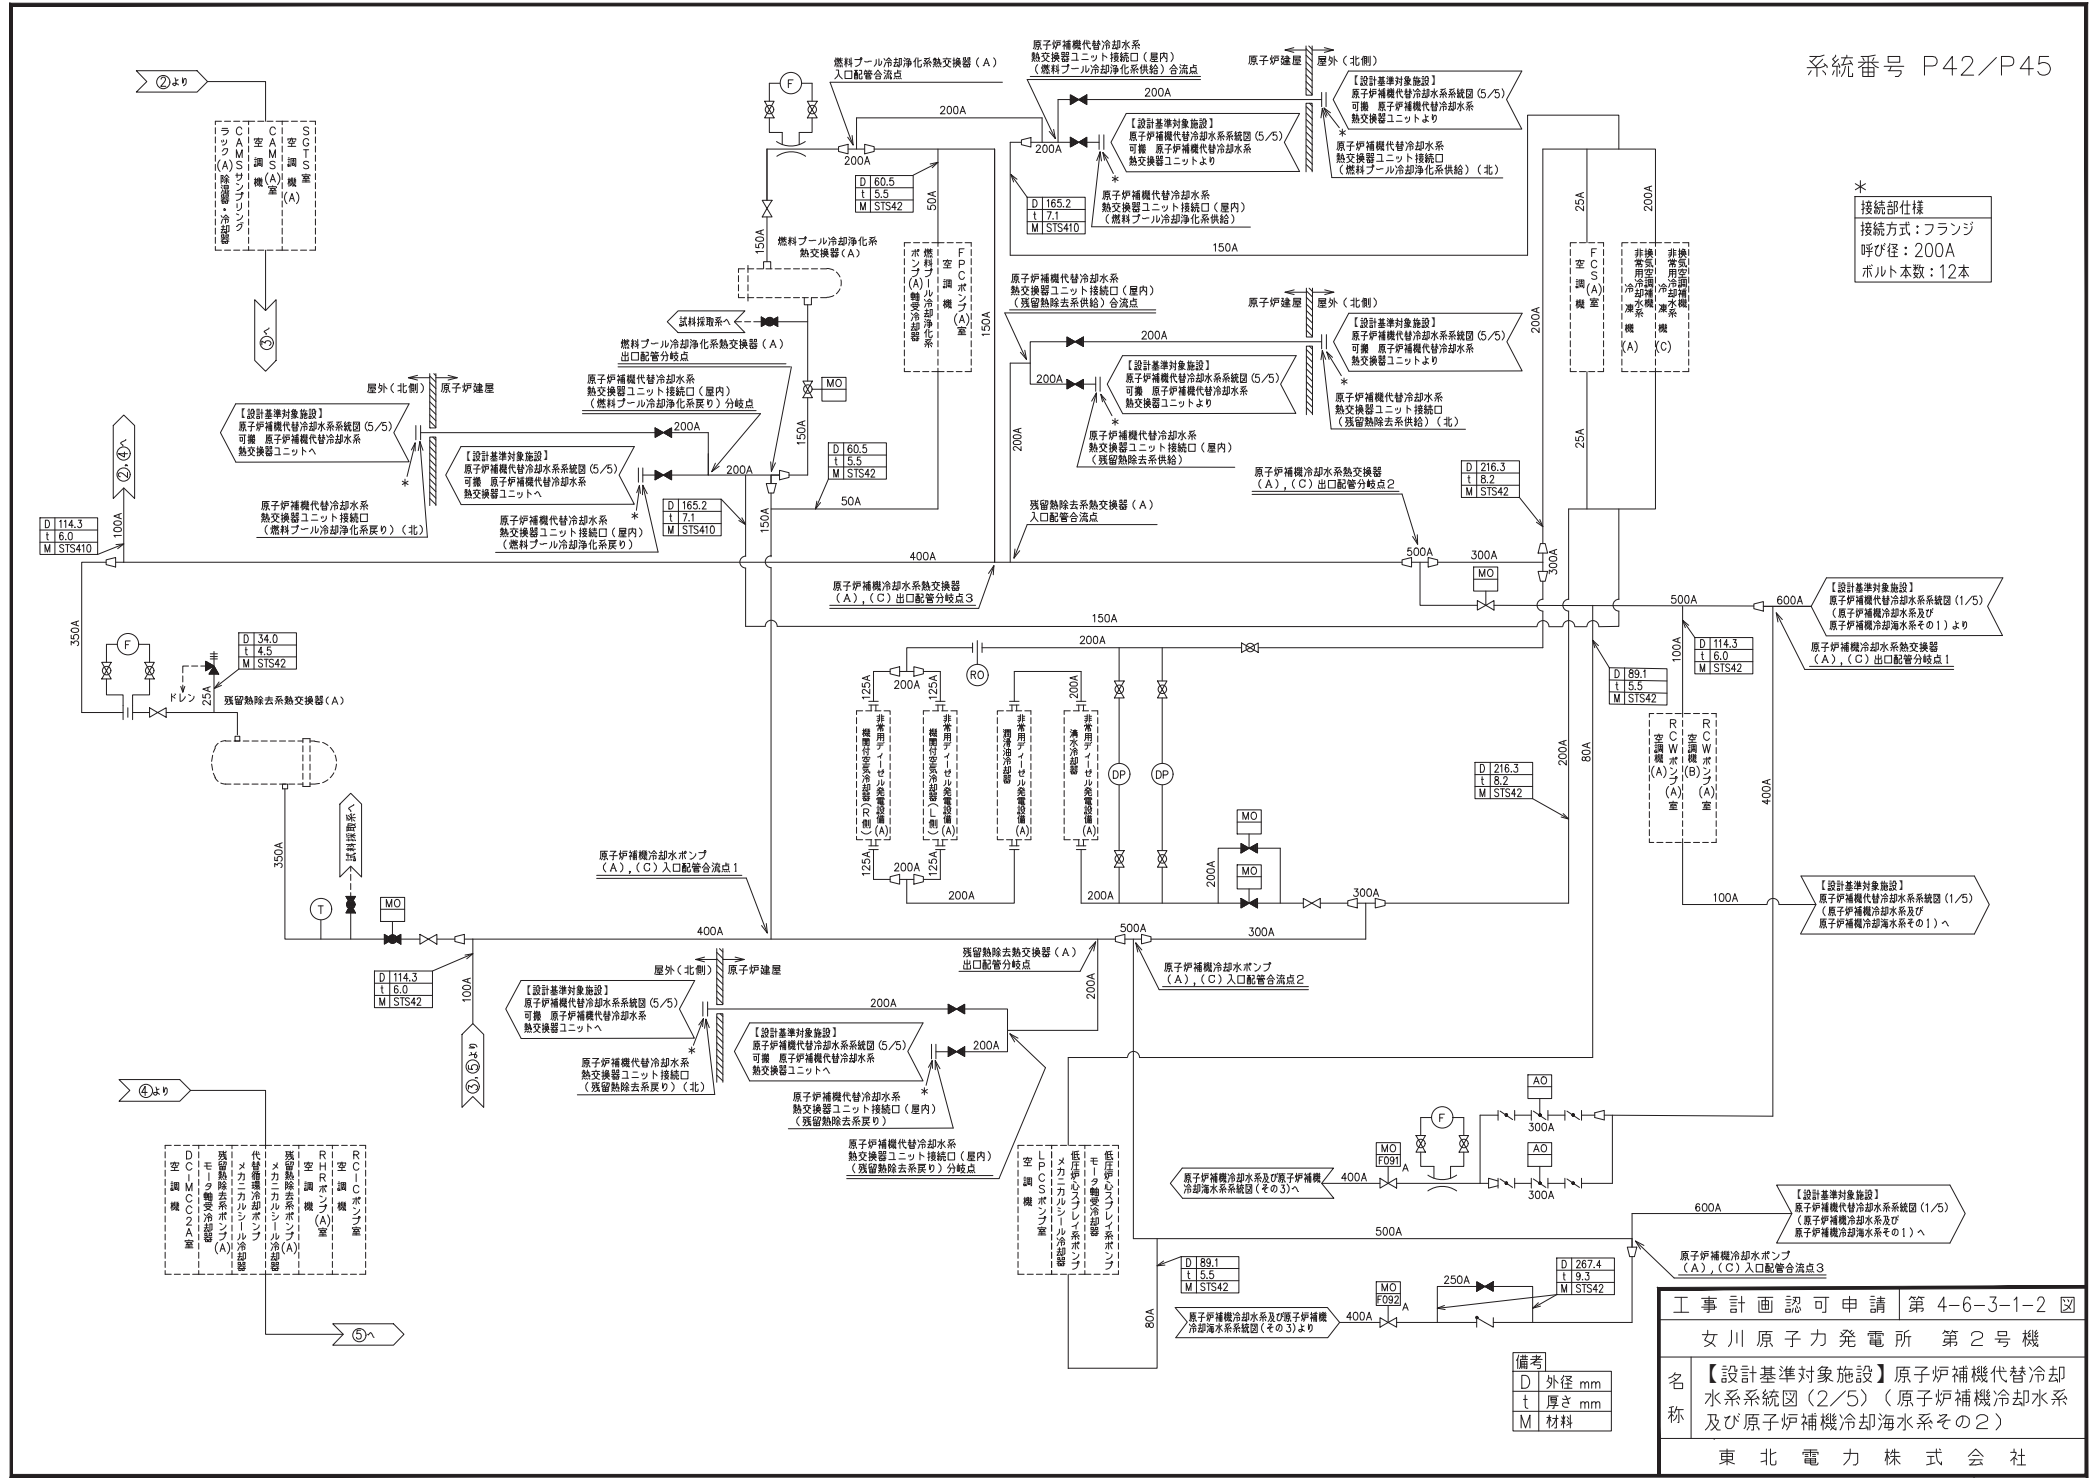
系統番号 P42/P45

②より

SGTS室空調機(A)
CAMS(A)室空調機
CAMSサンプリングラック(A)除湿器・冷却器

③へ

②,④へ

燃料プール冷却浄化系熱交換器（A）入口配管合流点

原子炉補機代替冷却水系熱交換器ユニット接続口（屋内）（燃料プール冷却浄化系供給）合流点

原子炉建屋 屋外（北側）

【設計基準対象施設】原子炉補機代替冷却水系系統図（5/5）可搬 原子炉補機代替冷却水系熱交換器ユニットより

【設計基準対象施設】原子炉補機代替冷却水系系統図（5/5）可搬 原子炉補機代替冷却水系熱交換器ユニットより

原子炉補機代替冷却水系熱交換器ユニット接続口（燃料プール冷却浄化系供給）（北）

原子炉補機代替冷却水系熱交換器ユニット接続口（屋内）（燃料プール冷却浄化系供給）

200A 200A 200A 200A

| D | 60.5 |
|---|---|
| t | 5.5 |
| M | STS42 |

| D | 165.2 |
|---|---|
| t | 7.1 |
| M | STS410 |

50A 150A 150A

燃料プール冷却浄化系熱交換器（A）

FPCポンプ(A)室空調機
燃料プール冷却浄化系ポンプ(A)軸受冷却器

試料採取系へ

燃料プール冷却浄化系熱交換器（A）出口配管分岐点

原子炉補機代替冷却水系熱交換器ユニット接続口（屋内）（燃料プール冷却浄化系戻り）分岐点

MO

屋外（北側） 原子炉建屋

【設計基準対象施設】原子炉補機代替冷却水系系統図（5/5）可搬 原子炉補機代替冷却水系熱交換器ユニットへ

【設計基準対象施設】原子炉補機代替冷却水系系統図（5/5）可搬 原子炉補機代替冷却水系熱交換器ユニットへ

原子炉補機代替冷却水系熱交換器ユニット接続口（燃料プール冷却浄化系戻り）（北）

原子炉補機代替冷却水系熱交換器ユニット接続口（屋内）（燃料プール冷却浄化系戻り）

| D | 60.5 |
|---|---|
| t | 5.5 |
| M | STS42 |

| D | 165.2 |
|---|---|
| t | 7.1 |
| M | STS410 |

| D | 114.3 |
|---|---|
| t | 6.0 |
| M | STS410 |

100A 150A 50A 400A 350A

原子炉補機代替冷却水系熱交換器ユニット接続口（屋内）（残留熱除去系供給）合流点

【設計基準対象施設】原子炉補機代替冷却水系系統図（5/5）可搬 原子炉補機代替冷却水系熱交換器ユニットより

【設計基準対象施設】原子炉補機代替冷却水系系統図（5/5）可搬 原子炉補機代替冷却水系熱交換器ユニットより

原子炉補機代替冷却水系熱交換器ユニット接続口（屋内）（残留熱除去系供給）

原子炉補機代替冷却水系熱交換器ユニット接続口（残留熱除去系供給）（北）

残留熱除去系熱交換器（A）入口配管合流点

原子炉補機冷却水系熱交換器（A），（C）出口配管分岐点2

原子炉補機冷却水系熱交換器（A），（C）出口配管分岐点3

| D | 216.3 |
|---|---|
| t | 8.2 |
| M | STS42 |

25A 200A 25A 200A 500A 300A 300A MO

FCS(A)室空調機
非常用冷凍機(A)
換気空調補機非常用冷却水系冷凍機(C)

＊
接続部仕様
接続方式：フランジ
呼び径：200A
ボルト本数：12本

【設計基準対象施設】原子炉補機代替冷却水系系統図（1/5）（原子炉補機冷却水系及び原子炉補機冷却海水系その1）より

600A 500A

原子炉補機冷却水系熱交換器（A），（C）出口配管分岐点1

| D | 114.3 |
|---|---|
| t | 6.0 |
| M | STS42 |

| D | 89.1 |
|---|---|
| t | 5.5 |
| M | STS42 |

| D | 34.0 |
|---|---|
| t | 4.5 |
| M | STS42 |

ドレン 25A

残留熱除去系熱交換器（A）

150A 200A RO 125A 200A

非常用ディーゼル発電設備(A)機関付空気冷却器(R側)
非常用ディーゼル発電設備(A)機関付空気冷却器(L側)
非常用ディーゼル発電設備(A)潤滑油冷却器
非常用ディーゼル発電設備(A)清水冷却器

DP DP MO MO

RCWポンプ(A)室空調機(A)
RCWポンプ(A)室空調機(B)

| D | 216.3 |
|---|---|
| t | 8.2 |
| M | STS42 |

100A 400A 80A 200A

試料採取系へ

350A

原子炉補機冷却水ポンプ（A），（C）入口配管合流点1

T MO 400A

【設計基準対象施設】原子炉補機代替冷却水系系統図（1/5）（原子炉補機冷却水系及び原子炉補機冷却海水系その1）へ

500A 300A 300A

残留熱除去系熱交換器（A）出口配管分岐点

原子炉補機冷却水ポンプ（A），（C）入口配管合流点2

| D | 114.3 |
|---|---|
| t | 6.0 |
| M | STS42 |

100A

③,⑤より

屋外（北側） 原子炉建屋

【設計基準対象施設】原子炉補機代替冷却水系系統図（5/5）可搬 原子炉補機代替冷却水系熱交換器ユニットへ

【設計基準対象施設】原子炉補機代替冷却水系系統図（5/5）可搬 原子炉補機代替冷却水系熱交換器ユニットへ

原子炉補機代替冷却水系熱交換器ユニット接続口（残留熱除去系戻り）（北）

原子炉補機代替冷却水系熱交換器ユニット接続口（屋内）（残留熱除去系戻り）

原子炉補機代替冷却水系熱交換器ユニット接続口（屋内）（残留熱除去系戻り）分岐点

④より

DC-MCC2A室空調機
残留熱除去系ポンプ(A)モータ軸受冷却器
代替循環冷却ポンプメカニカルシール冷却器
残留熱除去系ポンプ(A)メカニカルシール冷却器
RHRポンプ(A)室空調機
RCICポンプ室空調機

⑤へ

LPCSポンプ室空調機
低圧炉心スプレイ系ポンプメカニカルシール冷却器
低圧炉心スプレイ系ポンプモータ軸受冷却器

AO AO 300A 300A F

原子炉補機冷却水系及び原子炉補機冷却海水系系統図（その3）へ

MO F091 A 400A

【設計基準対象施設】原子炉補機代替冷却水系系統図（1/5）（原子炉補機冷却水系及び原子炉補機冷却海水系その1）へ

600A 500A

原子炉補機冷却水ポンプ（A），（C）入口配管合流点3

| D | 89.1 |
|---|---|
| t | 5.5 |
| M | STS42 |

| D | 267.4 |
|---|---|
| t | 9.3 |
| M | STS42 |

250A MO F092 A 400A 80A

原子炉補機冷却水系及び原子炉補機冷却海水系系統図（その3）より

備考
| D | 外径 mm |
|---|---|
| t | 厚さ mm |
| M | 材料 |

| 工事計画認可申請 | 第 4-6-3-1-2 図 |
|---|---|
| 女川原子力発電所 第2号機 | |
| 名称 | 【設計基準対象施設】原子炉補機代替冷却水系系統図（2/5）（原子炉補機冷却水系及び原子炉補機冷却海水系その2） |
| 東北電力株式会社 | |